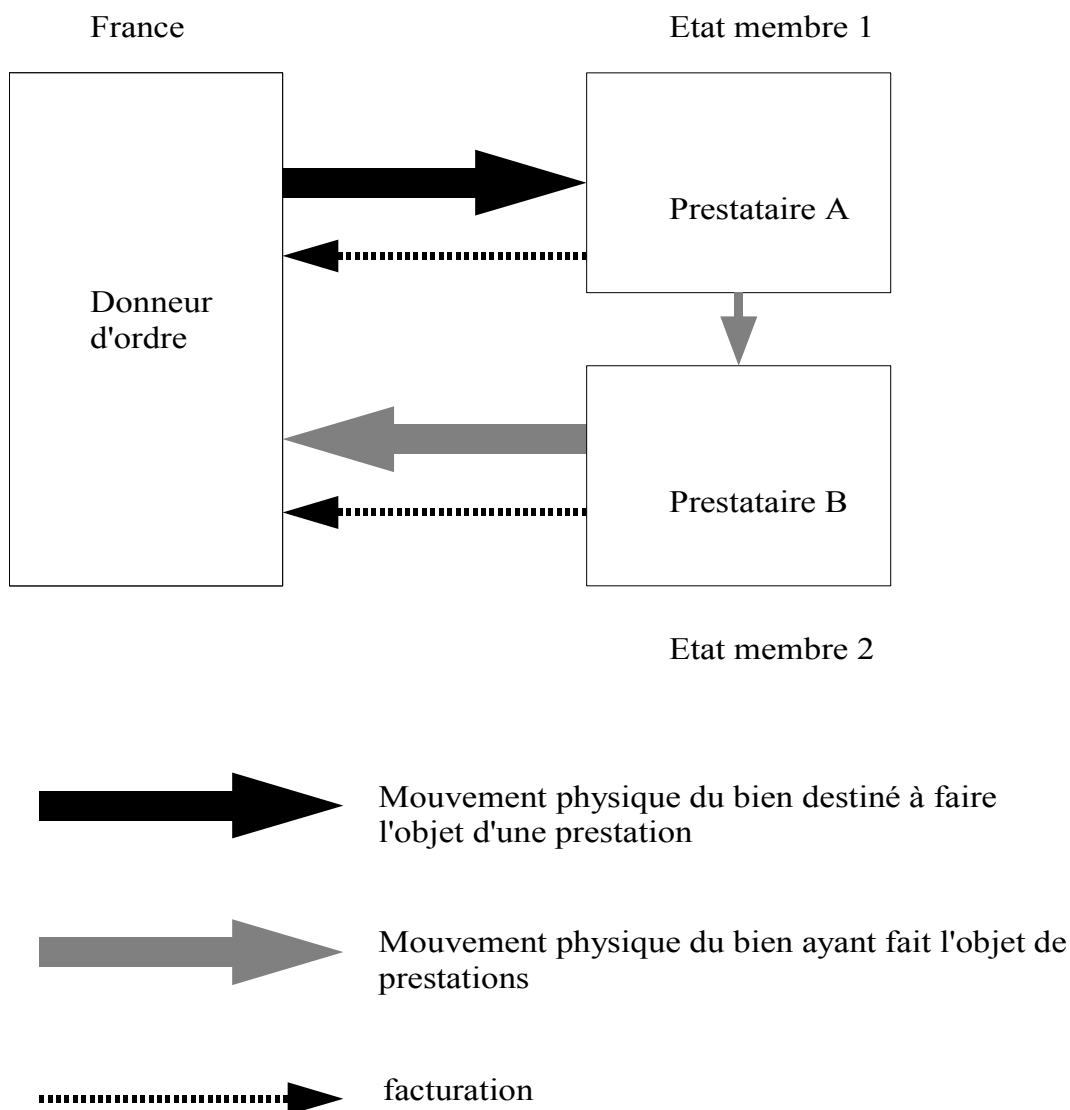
France

Etat membre 1

Prestataire A

Donneur d'ordre

Prestataire B

Etat membre 2

Mouvement physique du bien destiné à faire l'objet d'une prestation

Mouvement physique du bien ayant fait l'objet de prestations

facturation